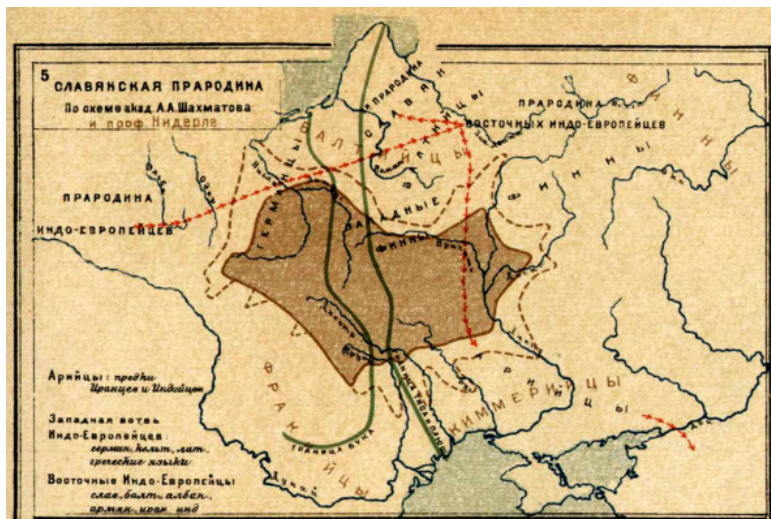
5
СЛАВЯНСКАЯ ПРАРОДИНА
По схеме акад. А.А. Шахматова
и проф. Нидерле

ПРАРОДИНА
ВОСТОЧНЫХ ИНДО-ЕВРОПЕЙЦЕВ

ПРАРОДИНА
ИНДО-ЕВРОПЕЙЦЕВ

БАЛТ
ГЕРМАНЦЫ
ЗАПАДНЫЕ
ФИННЫ
ФИННЫ
ФИННЫ
ФРАКИЙЦЫ
КИММЕРИЙЦЫ
Граница бука

Арийцы: предки Иранцев и Индийцев

Западная ветвь Индо-Европейцев: герман. кельт. лат. греческие языки

Восточные Индо-Европейцы слав. балт. албан. армян. иран. инд